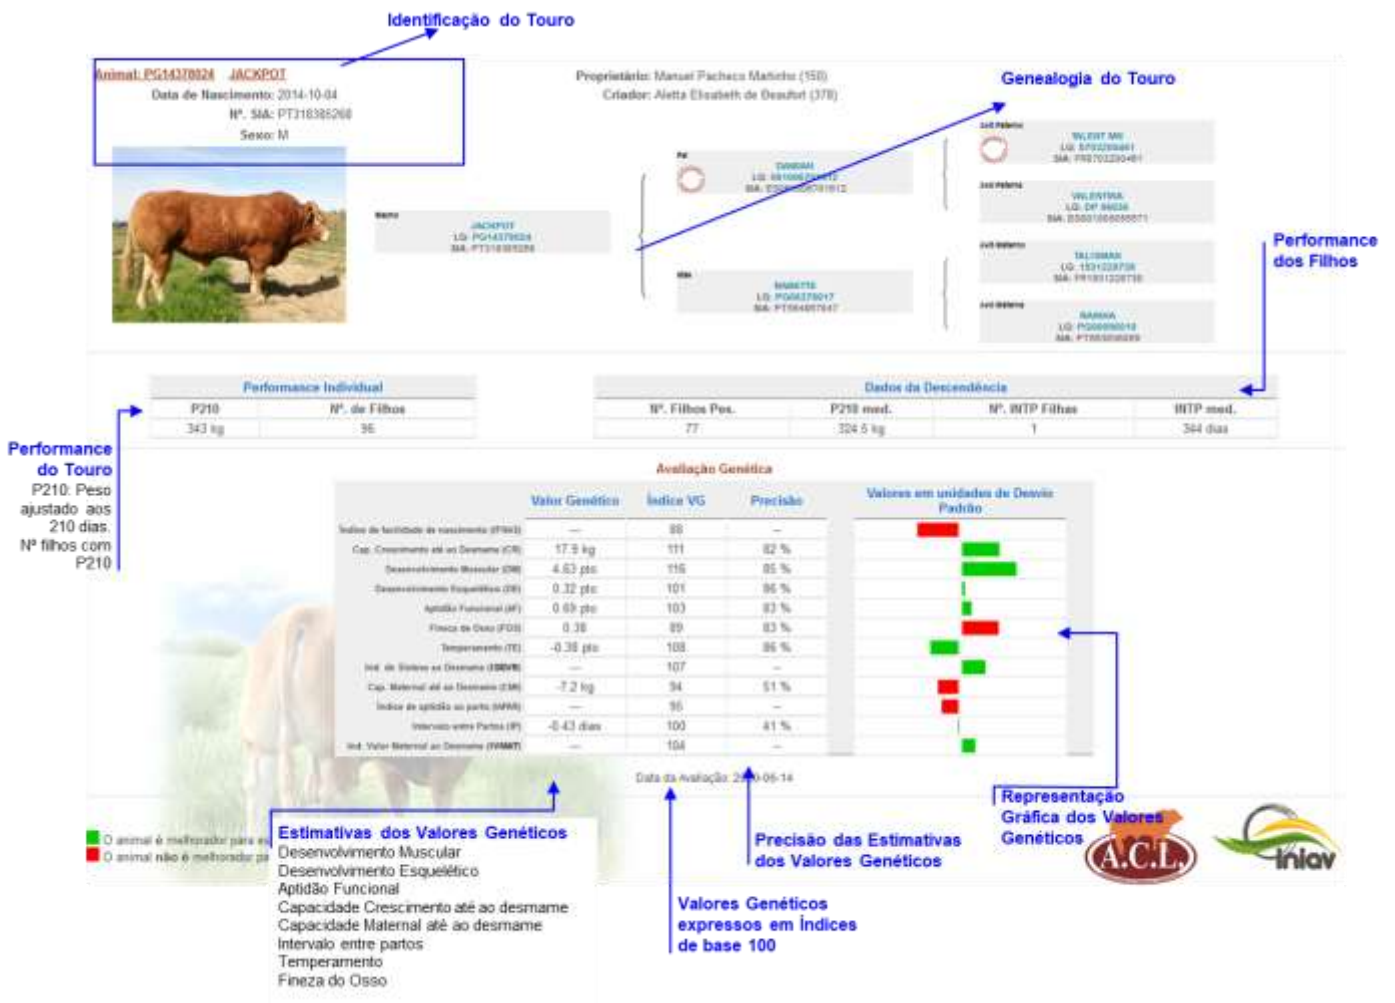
Identificação do Touro

Animal: PG14378024 JACKPOT
Data de Nascimento: 2014-10-04
Nº. SIA: PT318385268
Sexo: M

Proprietário: Manuel Pacheco Marinho (150)
Criador: Aletta Elisabeth de Beaufort (378)

Genealogia do Touro

Macho
JACKPOT
LG: PG14378024
SIA: PT318385268

Pai
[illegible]
LG: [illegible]
SIA: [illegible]

Mãe
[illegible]
LG: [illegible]
SIA: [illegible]

Avô Paterno
TALENT MN
LG: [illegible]
SIA: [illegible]

Avó Paterna
VALENTINA
LG: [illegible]
SIA: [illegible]

Avô Materno
TALISMAN
LG: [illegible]
SIA: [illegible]

Avó Materna
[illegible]
LG: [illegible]
SIA: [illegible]

Performance dos Filhos

| Performance Individual | |
|---|---|
| P210 | Nº. de Filhos |
| 343 kg | 96 |

| Dados da Descendência | | | |
|---|---|---|---|
| Nº. Filhos Pes. | P210 med. | Nº. INTP Filhas | INTP med. |
| 77 | 324.5 kg | 1 | 384 dias |

Performance do Touro
P210: Peso ajustado aos 210 dias.
Nº filhos com P210

Avaliação Genética

| | Valor Genético | Índice VG | Precisão | Valores em unidades de Desvio Padrão |
|---|---|---|---|---|
| Índice de facilidade de nascimento (IFNAS) | — | 88 | — | |
| Cap. Crescimento até ao Desmame (CR) | 17.9 kg | 111 | 82 % | |
| Desenvolvimento Muscular (DM) | 4.63 pts | 116 | 85 % | |
| Desenvolvimento Esquelético (DE) | 0.32 pts | 101 | 86 % | |
| Aptidão Funcional (AF) | 0.69 pts | 103 | 83 % | |
| Fineza do Osso (FOS) | 0.38 | 89 | 83 % | |
| Temperamento (TE) | -0.38 pts | 108 | 86 % | |
| Ind. de Síntese ao Desmame (ISDVR) | — | 107 | — | |
| Cap. Maternal até ao Desmame (CM) | -7.2 kg | 94 | 51 % | |
| Índice de aptidão ao parto (IAPAR) | — | 95 | — | |
| Intervalo entre Partos (IP) | -0.43 dias | 100 | 41 % | |
| Ind. Valor Maternal ao Desmame (IVMAT) | — | 104 | — | |

Data da Avaliação: 2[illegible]-06-14

O animal é melhorador para e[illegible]
O animal não é melhorador pa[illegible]

Estimativas dos Valores Genéticos
Desenvolvimento Muscular
Desenvolvimento Esquelético
Aptidão Funcional
Capacidade Crescimento até ao desmame
Capacidade Maternal até ao desmame
Intervalo entre partos
Temperamento
Fineza do Osso

Precisão das Estimativas dos Valores Genéticos

Valores Genéticos expressos em Índices de base 100

Representação Gráfica dos Valores Genéticos

A.C.L.

inlav